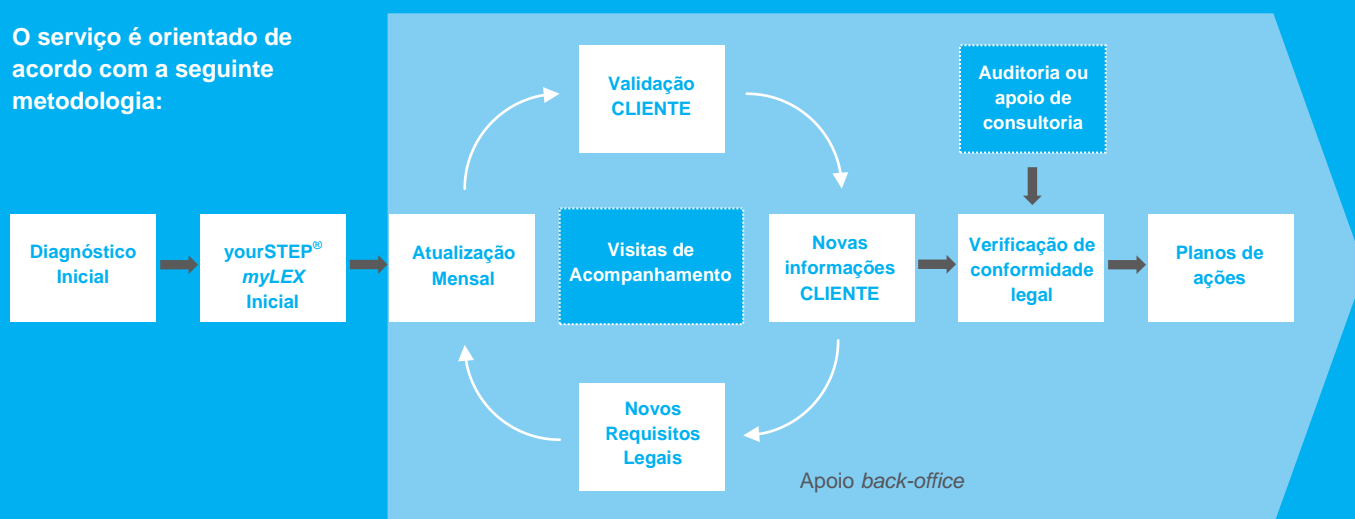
O serviço é orientado de acordo com a seguinte metodologia:

Diagnóstico Inicial

yourSTEP® *myLEX* Inicial

Atualização Mensal

Validação CLIENTE

Visitas de Acompanhamento

Novos Requisitos Legais

Novas informações CLIENTE

Auditoria ou apoio de consultoria

Verificação de conformidade legal

Planos de ações

Apoio *back-office*